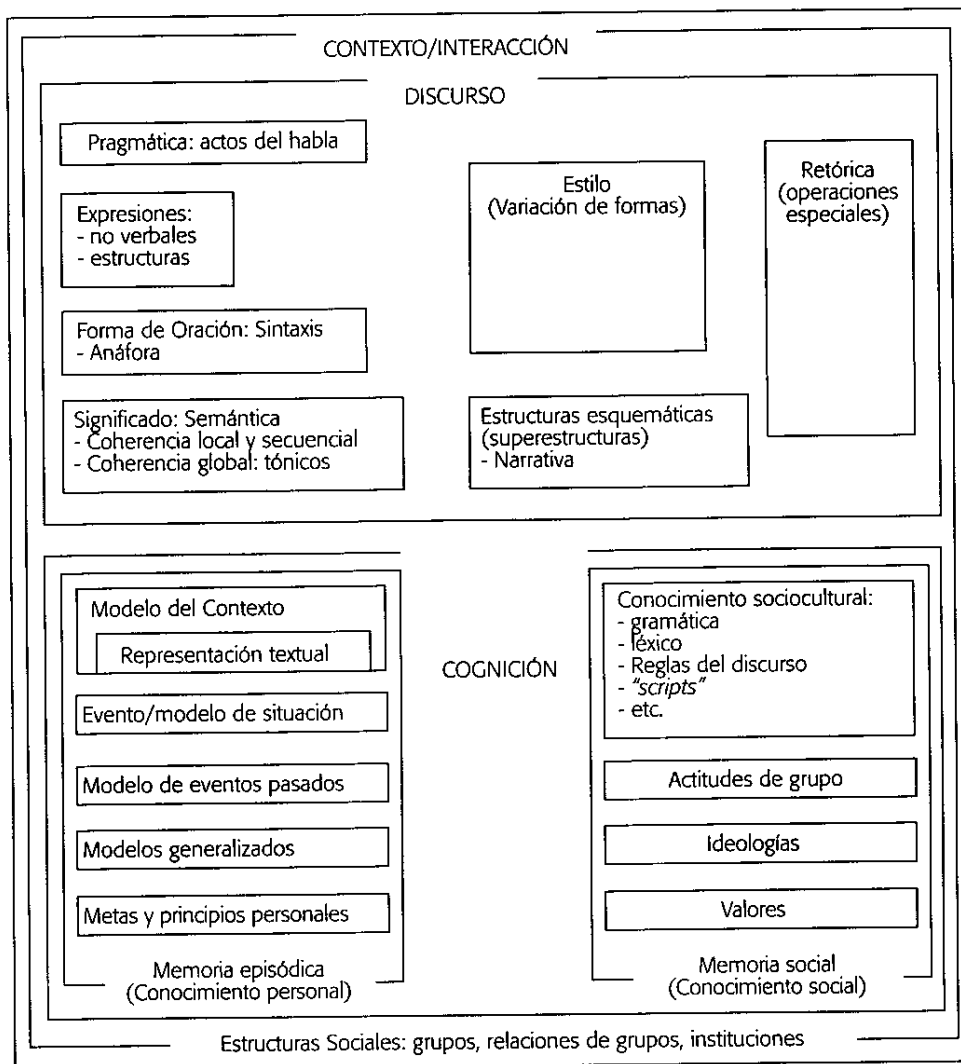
CONTEXTO/INTERACCIÓN

DISCURSO

Pragmática: actos del habla

Expresiones:
- no verbales
- estructuras

Forma de Oración: Sintaxis
- Anáfora

Significado: Semántica
- Coherencia local y secuencial
- Coherencia global: tónicos

Estilo
(Variación de formas)

Estructuras esquemáticas
(superestructuras)
- Narrativa

Retórica
(operaciones especiales)

Modelo del Contexto

Representación textual

Evento/modelo de situación

Modelo de eventos pasados

Modelos generalizados

Metas y principios personales

Memoria episódica
(Conocimiento personal)

COGNICIÓN

Conocimiento sociocultural:
- gramática
- léxico
- Reglas del discurso
- *"scripts"*
- etc.

Actitudes de grupo

Ideologías

Valores

Memoria social
(Conocimiento social)

Estructuras Sociales: grupos, relaciones de grupos, instituciones